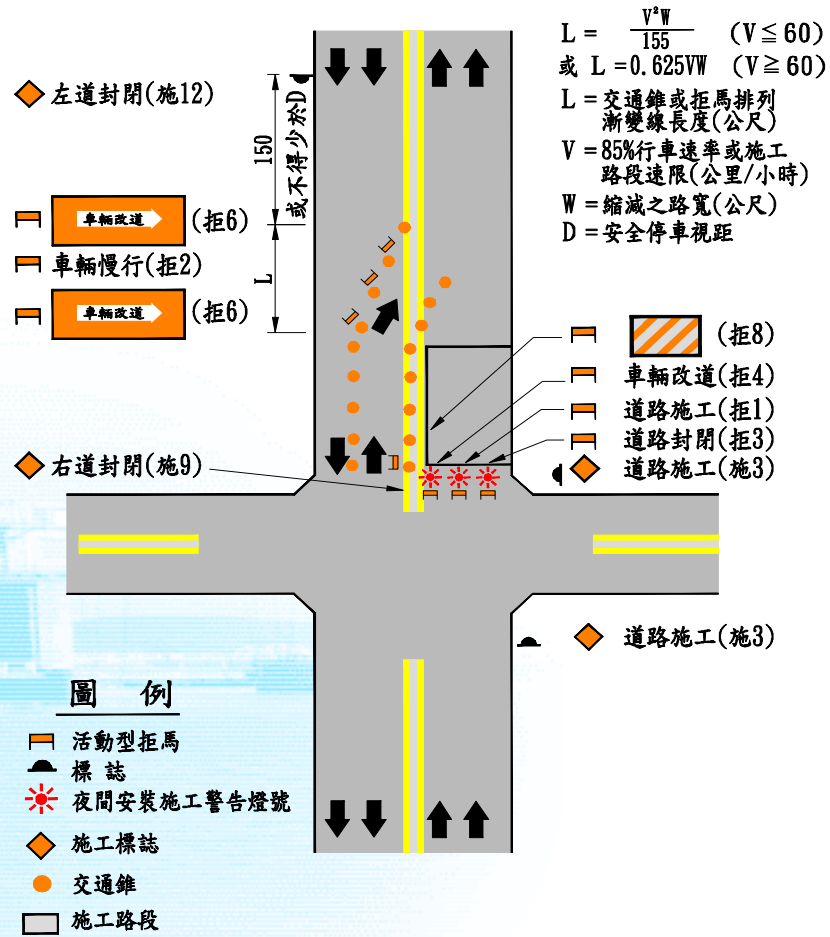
$L = \frac{V^2W}{155}$ (V≦60)
或 L＝0.625VW (V≧60)
L＝交通錐或拒馬排列漸變線長度(公尺)
V＝85%行車速率或施工路段速限(公里/小時)
W＝縮減之路寬(公尺)
D＝安全停車視距

左道封閉(施12)

150
或不得少於D

車輛改道 (拒6)
車輛慢行(拒2)
車輛改道 (拒6)

L

(拒8)
車輛改道(拒4)
道路施工(拒1)
道路封閉(拒3)
道路施工(施3)

右道封閉(施9)

道路施工(施3)

圖 例
活動型拒馬
標 誌
夜間安裝施工警告燈號
施工標誌
交通錐
施工路段